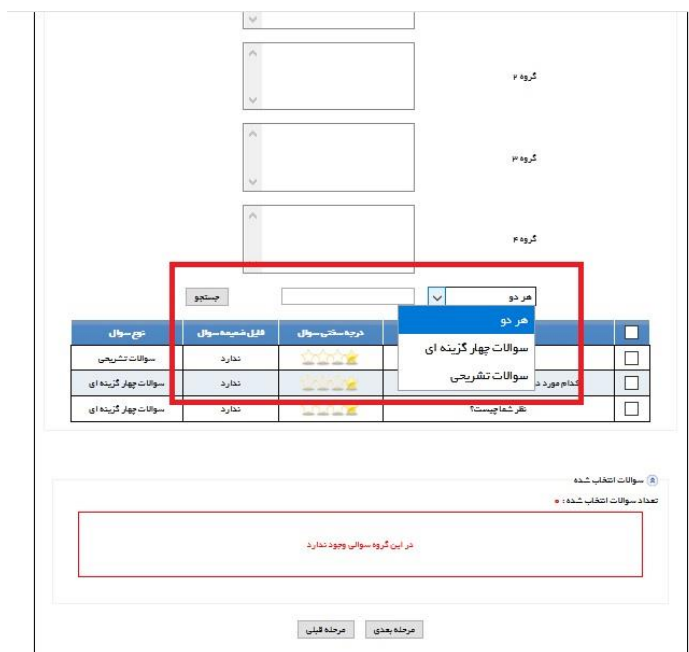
گروه ۲

گروه ۳

گروه ۴

هر دو
جستجو

هر دو
سوالات چهار گزینه ای
سوالات تشریحی

| | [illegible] | درجه سختی سوال | فایل ضمیمه سوال | نوع سوال |
|---|---|---|---|---|
| | | | ندارد | سوالات تشریحی |
| | کدام مورد د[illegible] | | ندارد | سوالات چهار گزینه ای |
| | نظر شما چیست؟ | | ندارد | سوالات چهار گزینه ای |

سوالات انتخاب شده
تعداد سوالات انتخاب شده : ۰

در این گروه سوالی وجود ندارد

مرحله بعدی مرحله قبلی